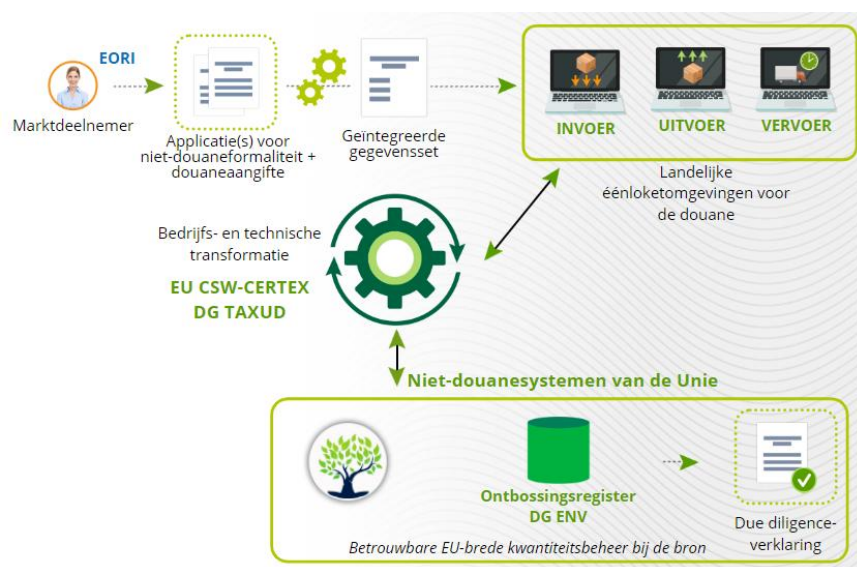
EORI

Marktdeelnemer

Applicatie(s) voor niet-douaneformaliteit + douaneaangifte

Geïntegreerde gegevensset

INVOER

UITVOER

VERVOER

Landelijke éénloketomgevingen voor de douane

Bedrijfs- en technische transformatie

EU CSW-CERTEX
DG TAXUD

Niet-douanesystemen van de Unie

Ontbossingsregister
DG ENV

Due diligence-verklaring

Betrouwbare EU-brede kwantiteitsbeheer bij de bron